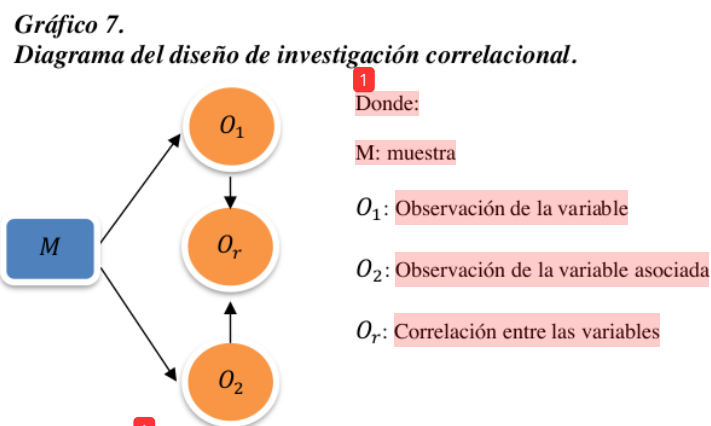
Gráfico 7.
Diagrama del diseño de investigación correlacional.

1

Donde:

M: muestra

$O_1$: Observación de la variable

$O_2$: Observación de la variable asociada

$O_r$: Correlación entre las variables

$M$

$O_1$

$O_r$

$O_2$